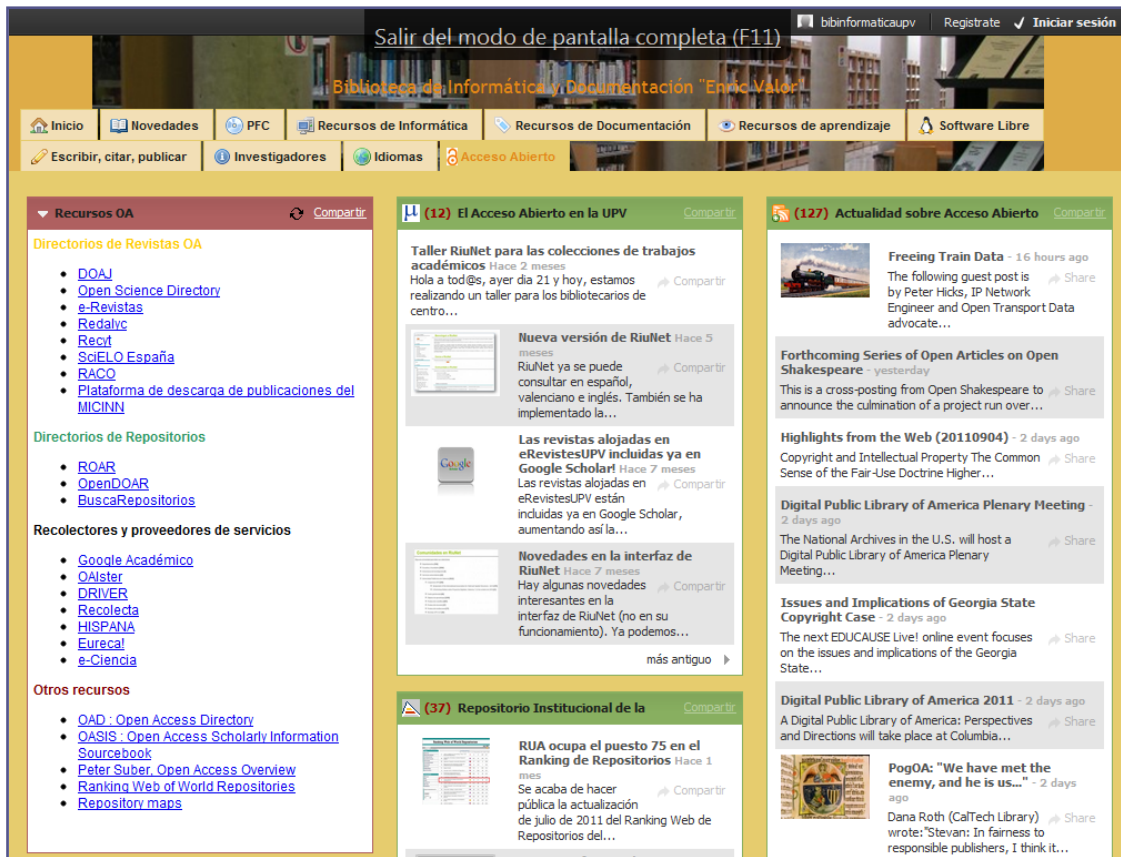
Salir del modo de pantalla completa (F11)

bibinformaticaupv Regístrate Iniciar sesión

Biblioteca de Informática y Documentación "Enric Valor"

Inicio Novedades PFC Recursos de Informática Recursos de Documentación Recursos de aprendizaje Software Libre
Escribir, citar, publicar Investigadores Idiomas Acceso Abierto

Recursos OA Compartir

Directorios de Revistas OA

- DOAJ
- Open Science Directory
- e-Revistas
- Redalyc
- Recyt
- SciELO España
- RACO
- Plataforma de descarga de publicaciones del MICINN

Directorios de Repositorios

- ROAR
- OpenDOAR
- BuscaRepositorios

Recolectores y proveedores de servicios

- Google Académico
- OAIster
- DRIVER
- Recolecta
- HISPANA
- Eureca!
- e-Ciencia

Otros recursos

- OAD : Open Access Directory
- OASIS : Open Access Scholarly Information Sourcebook
- Peter Suber, Open Access Overview
- Ranking Web of World Repositories
- Repository maps

(12) El Acceso Abierto en la UPV Compartir

Taller RiuNet para las colecciones de trabajos académicos Hace 2 meses
Hola a tod@s, ayer día 21 y hoy, estamos realizando un taller para los bibliotecarios de centro... Compartir

Nueva versión de RiuNet Hace 5 meses
RiuNet ya se puede consultar en español, valenciano e inglés. También se ha implementado la... Compartir

Las revistas alojadas en eRevistesUPV incluidas ya en Google Scholar! Hace 7 meses
Las revistas alojadas en eRevistesUPV están incluidas ya en Google Scholar, aumentando así la... Compartir

Novedades en la interfaz de RiuNet Hace 7 meses
Hay algunas novedades interesantes en la interfaz de RiuNet (no en su funcionamiento). Ya podemos... Compartir

más antiguo

(37) Repositorio Institucional de la Compartir

RUA ocupa el puesto 75 en el Ranking de Repositorios Hace 1 mes
Se acaba de hacer pública la actualización de julio de 2011 del Ranking Web de Repositorios del... Compartir

(127) Actualidad sobre Acceso Abierto Compartir

Freeing Train Data - 16 hours ago
The following guest post is by Peter Hicks, IP Network Engineer and Open Transport Data advocate... Share

Forthcoming Series of Open Articles on Open Shakespeare - yesterday
This is a cross-posting from Open Shakespeare to announce the culmination of a project run over... Share

Highlights from the Web (20110904) - 2 days ago
Copyright and Intellectual Property The Common Sense of the Fair-Use Doctrine Higher... Share

Digital Public Library of America Plenary Meeting - 2 days ago
The National Archives in the U.S. will host a Digital Public Library of America Plenary Meeting... Share

Issues and Implications of Georgia State Copyright Case - 2 days ago
The next EDUCAUSE Live! online event focuses on the issues and implications of the Georgia State... Share

Digital Public Library of America 2011 - 2 days ago
A Digital Public Library of America: Perspectives and Directions will take place at Columbia... Share

PogOA: "We have met the enemy, and he is us..." - 2 days ago
Dana Roth (CalTech Library) wrote:"Stevan: In fairness to responsible publishers, I think it... Share